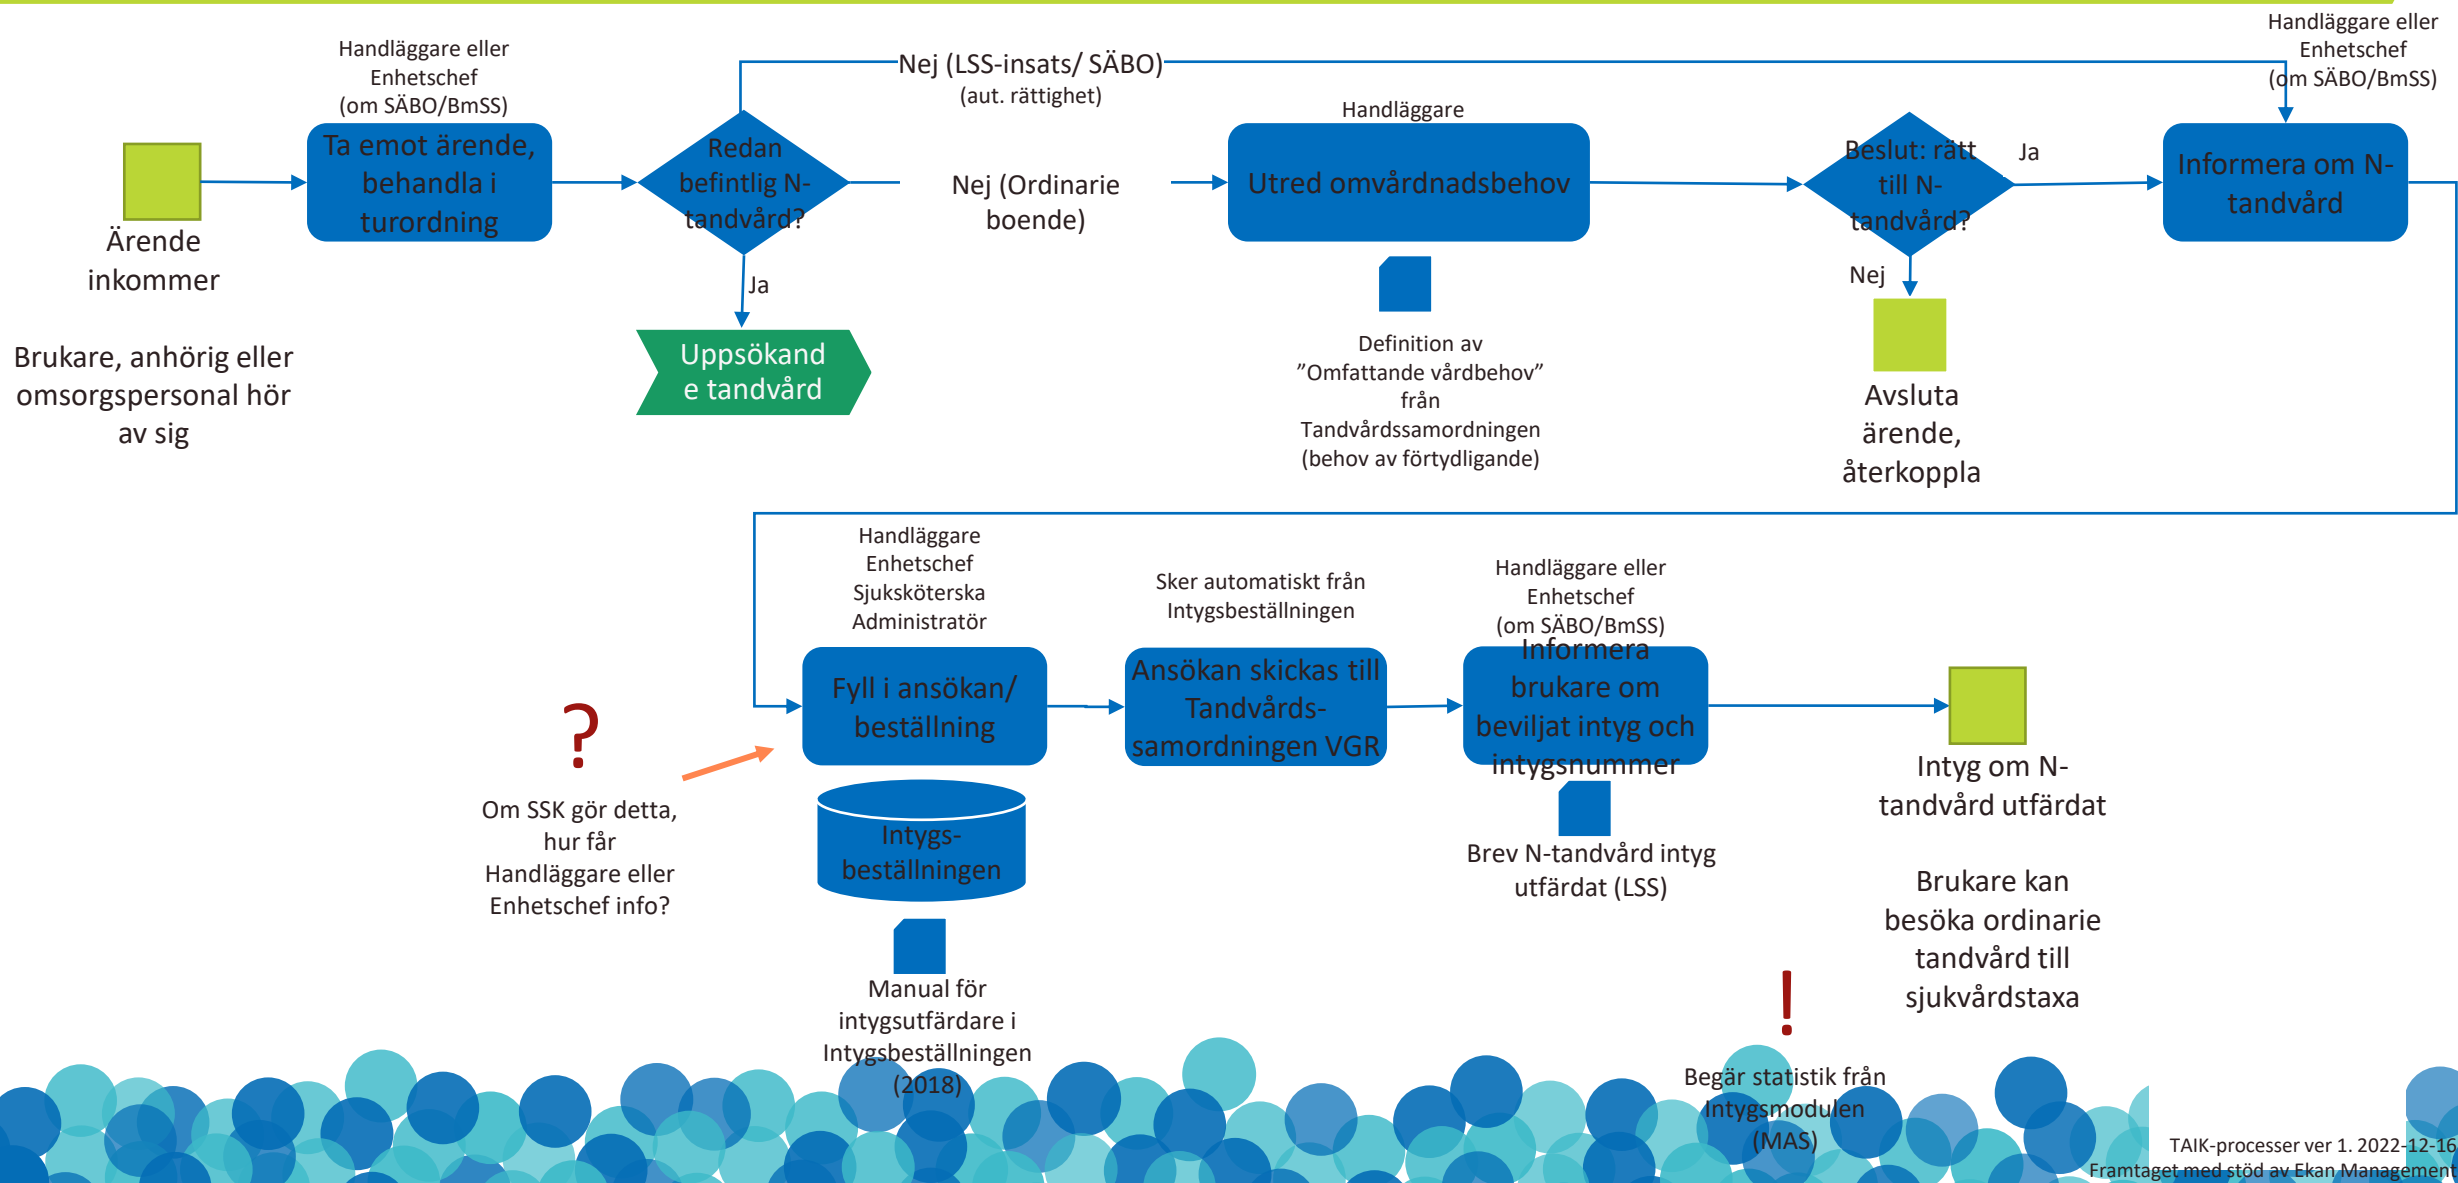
Ärende inkommer

Brukare, anhörig eller omsorgspersonal hör av sig

Handläggare eller Enhetschef (om SÄBO/BmSS)

Ta emot ärende, behandla i turordning

Redan befintlig N-tandvård?

Nej (LSS-insats/ SÄBO) (aut. rättighet)

Ja

Uppsökande tandvård

Nej (Ordinarie boende)

Handläggare

Utred omvårdnadsbehov

Definition av ”Omfattande vårdbehov” från Tandvårdssamordningen (behov av förtydligande)

Beslut: rätt till N-tandvård?

Ja

Nej

Avsluta ärende, återkoppla

Handläggare eller Enhetschef (om SÄBO/BmSS)

Informera om N-tandvård

Handläggare Enhetschef Sjuksköterska Administratör

Fyll i ansökan/ beställning

Intygs-beställningen

Manual för intygsutfärdare i Intygsbeställningen (2018)

?

Om SSK gör detta, hur får Handläggare eller Enhetschef info?

Sker automatiskt från Intygsbeställningen

Ansökan skickas till Tandvårds-samordningen VGR

Handläggare eller Enhetschef (om SÄBO/BmSS)

Informera brukare om beviljat intyg och intygsnummer

Brev N-tandvård intyg utfärdat (LSS)

!

Begär statistik från Intygsmodulen (MAS)

Intyg om N-tandvård utfärdat

Brukare kan besöka ordinarie tandvård till sjukvårdstaxa

TAIK-processer ver 1. 2022-12-16
Framtaget med stöd av Ekan Management